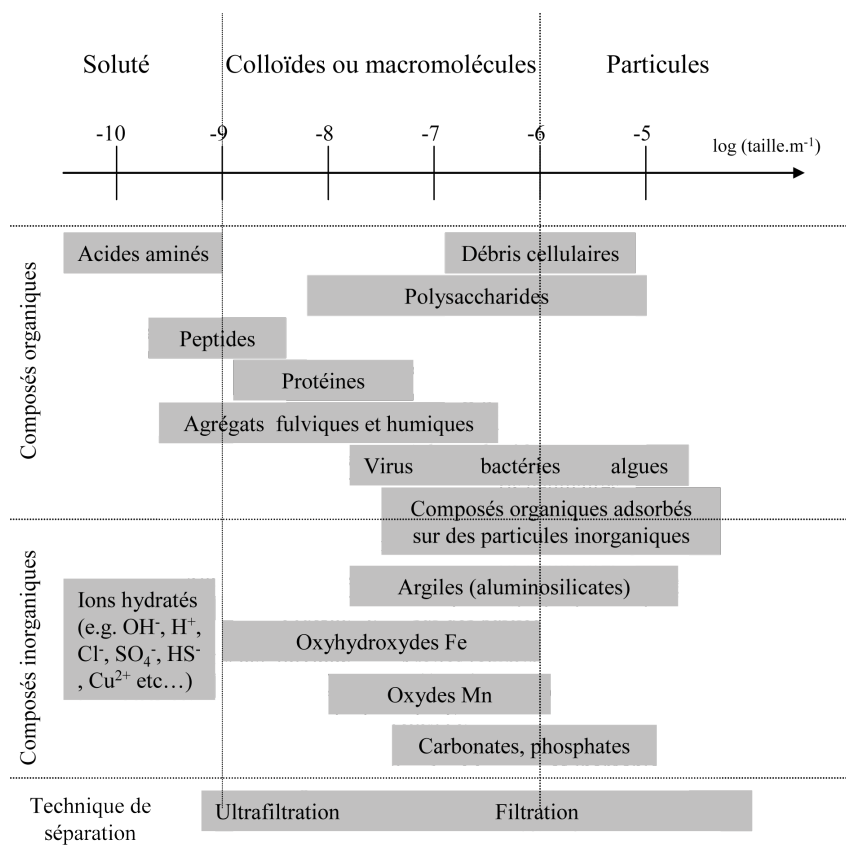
Soluté

Colloïdes ou macromolécules

Particules

-10 -9 -8 -7 -6 -5

log (taille.m$^{-1}$)

Composés organiques

Acides aminés

Débris cellulaires

Polysaccharides

Peptides

Protéines

Agrégats fulviques et humiques

Virus bactéries algues

Composés organiques adsorbés sur des particules inorganiques

Composés inorganiques

Ions hydratés (e.g. OH$^-$, H$^+$, Cl$^-$, SO$_4^-$, HS$^-$, Cu$^{2+}$ etc…)

Argiles (aluminosilicates)

Oxyhydroxydes Fe

Oxydes Mn

Carbonates, phosphates

Technique de séparation

Ultrafiltration

Filtration